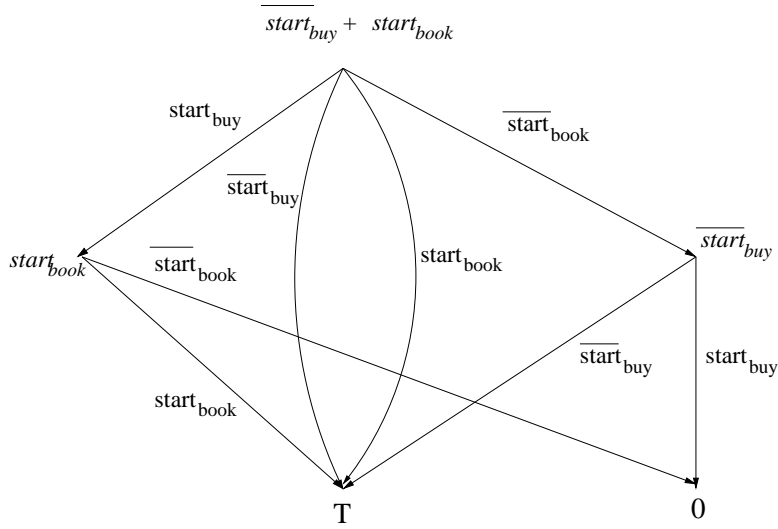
$\overline{start_{buy}} + start_{book}$

$start_{buy}$

$\overline{start}_{book}$

$\overline{start}_{buy}$

$start_{book}$

$start_{book}$

$\overline{start}_{book}$

$\overline{start_{buy}}$

$\overline{start}_{buy}$

$start_{buy}$

$start_{book}$

T

0